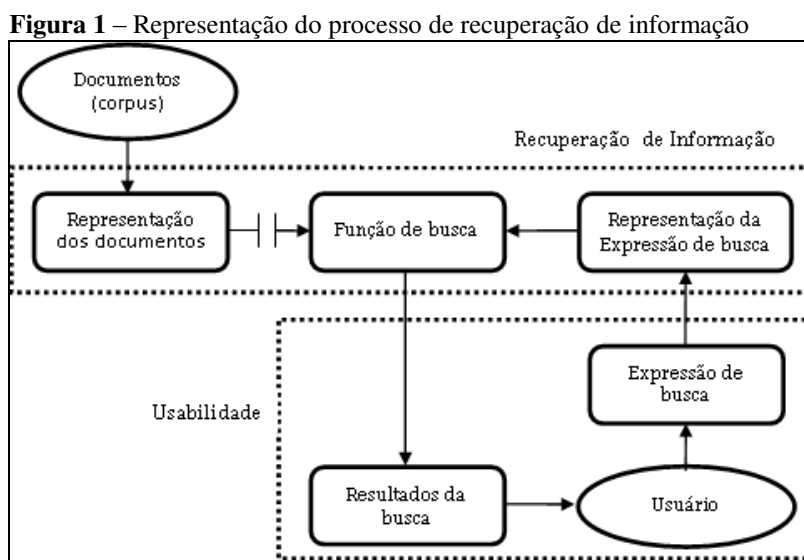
**Figura 1** – Representação do processo de recuperação de informação

Documentos (corpus)

Recuperação de Informação

Representação dos documentos

Função de busca

Representação da Expressão de busca

Expressão de busca

Usabilidade

Resultados da busca

Usuário